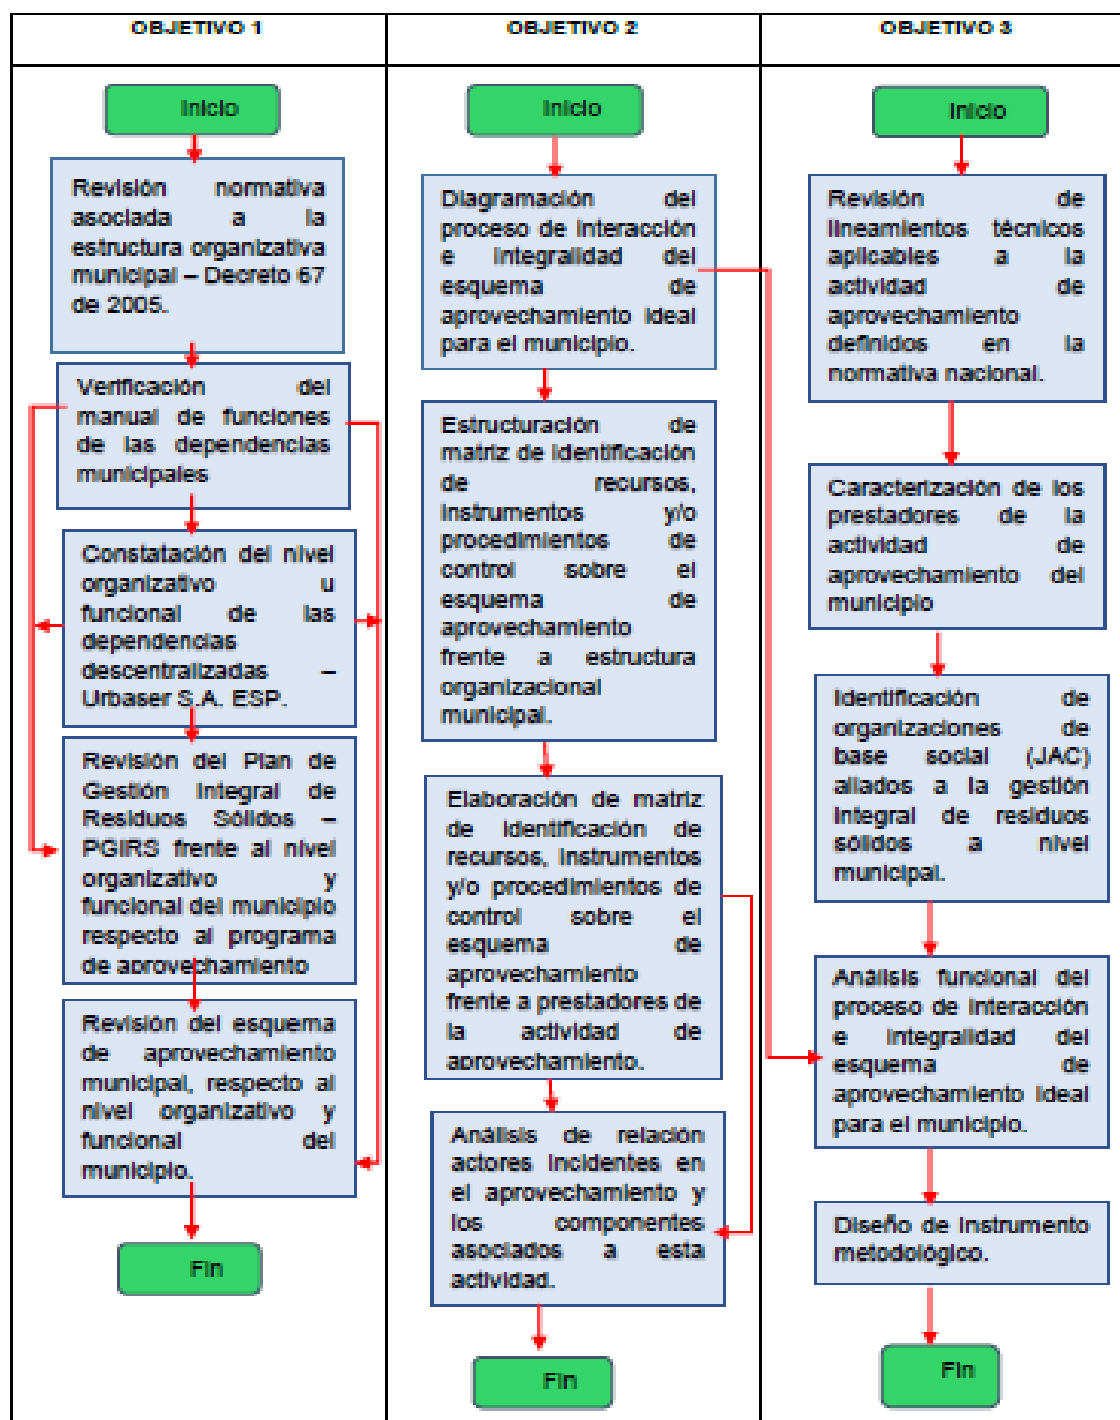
| OBJETIVO 1 | OBJETIVO 2 | OBJETIVO 3 |
|---|---|---|

OBJETIVO 1

Inicio

Revisión normativa asociada a la estructura organizativa municipal – Decreto 67 de 2005.

Verificación del manual de funciones de las dependencias municipales

Constatación del nivel organizativo u funcional de las dependencias descentralizadas – Urbaser S.A. ESP.

Revisión del Plan de Gestión Integral de Residuos Sólidos – PGIRS frente al nivel organizativo y funcional del municipio respecto al programa de aprovechamiento

Revisión del esquema de aprovechamiento municipal, respecto al nivel organizativo y funcional del municipio.

Fin

OBJETIVO 2

Inicio

Diagramación del proceso de interacción e integralidad del esquema de aprovechamiento ideal para el municipio.

Estructuración de matriz de identificación de recursos, instrumentos y/o procedimientos de control sobre el esquema de aprovechamiento frente a estructura organizacional municipal.

Elaboración de matriz de identificación de recursos, instrumentos y/o procedimientos de control sobre el esquema de aprovechamiento frente a prestadores de la actividad de aprovechamiento.

Análisis de relación actores incidentes en el aprovechamiento y los componentes asociados a esta actividad.

Fin

OBJETIVO 3

Inicio

Revisión de lineamientos técnicos aplicables a la actividad de aprovechamiento definidos en la normativa nacional.

Caracterización de los prestadores de la actividad de aprovechamiento del municipio

Identificación de organizaciones de base social (JAC) aliados a la gestión integral de residuos sólidos a nivel municipal.

Análisis funcional del proceso de interacción e integralidad del esquema de aprovechamiento ideal para el municipio.

Diseño de instrumento metodológico.

Fin